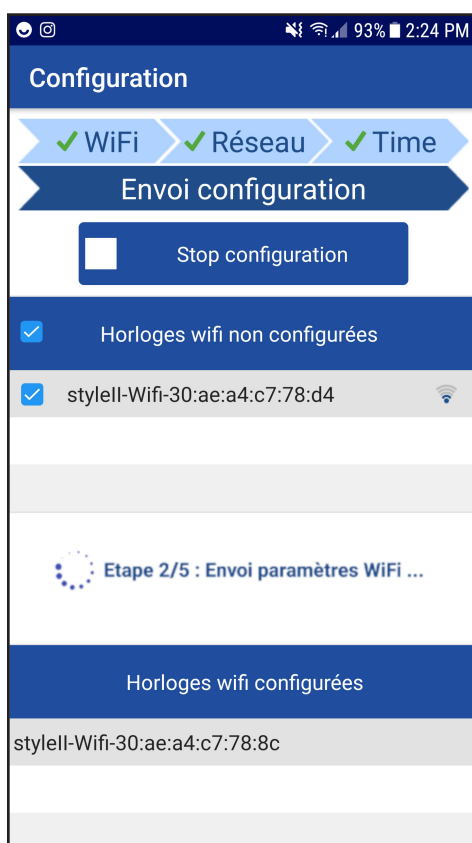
93% 2:24 PM

Configuration

✓ WiFi ✓ Réseau ✓ Time

Envoi configuration

Stop configuration

Horloges wifi non configurées

styleII-Wifi-30:ae:a4:c7:78:d4

Etape 2/5 : Envoi paramètres WiFi ...

Horloges wifi configurées

styleII-Wifi-30:ae:a4:c7:78:8c